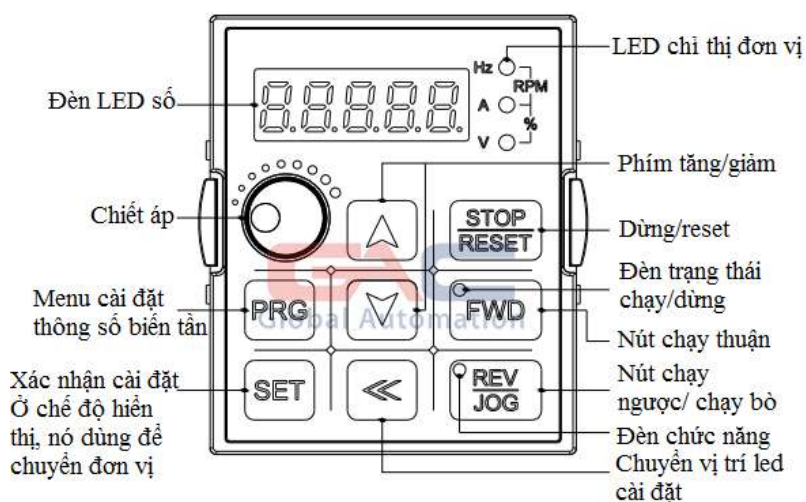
LED chỉ thị đơn vị
Hz
RPM
A
%
V
Đèn LED số
Phím tăng/giảm
Chiết áp
STOP
RESET
Dừng/reset
Đèn trạng thái chạy/dừng
Menu cài đặt thông số biến tần
PRG
FWD
GAC
Global Automation
Nút chạy thuận
Xác nhận cài đặt Ở chế độ hiển thị, nó dùng để chuyển đơn vị
SET
≪
REV
JOG
Nút chạy ngược/ chạy bò
Đèn chức năng
Chuyển vị trí led cài đặt